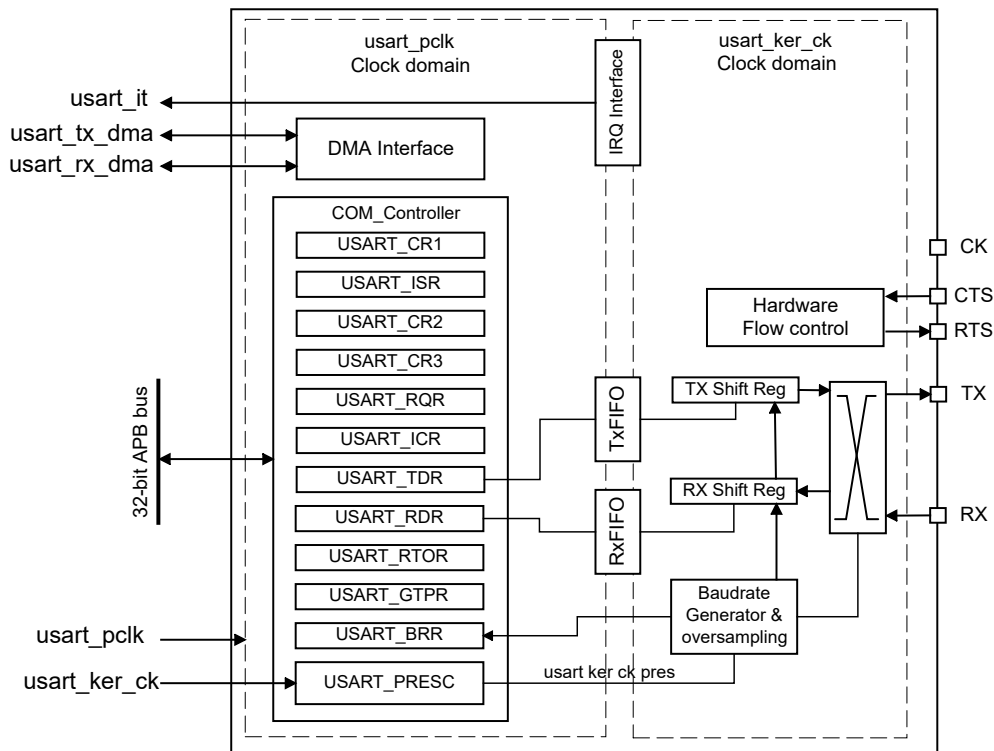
usart_pclk
Clock domain

IRQ Interface

usart_ker_ck
Clock domain

usart_it
usart_tx_dma
usart_rx_dma

DMA Interface

COM_Controller
USART_CR1
USART_ISR
USART_CR2
USART_CR3
USART_RQR
USART_ICR
USART_TDR
USART_RDR
USART_RTOR
USART_GTPR
USART_BRR
USART_PRESC

32-bit APB bus

CK
Hardware
Flow control
CTS
RTS

TxFIFO
TX Shift Reg
TX

RxFIFO
RX Shift Reg
RX

Baudrate
Generator &
oversampling

usart_pclk
usart_ker_ck
usart ker ck pres